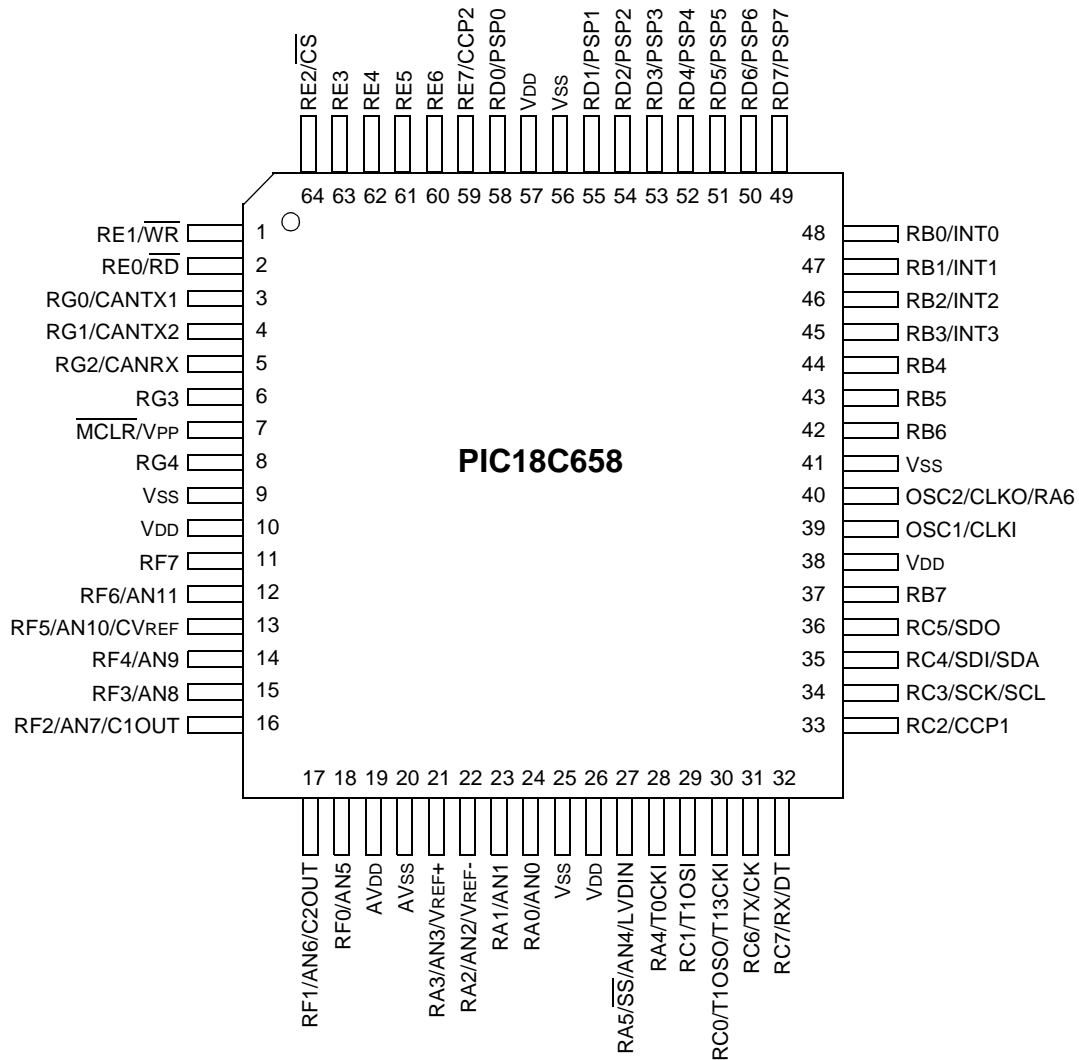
RE2/$\overline{CS}$
RE3
RE4
RE5
RE6
RE7/CCP2
RD0/PSP0
VDD
VSS
RD1/PSP1
RD2/PSP2
RD3/PSP3
RD4/PSP4
RD5/PSP5
RD6/PSP6
RD7/PSP7

64 63 62 61 60 59 58 57 56 55 54 53 52 51 50 49

RE1/$\overline{WR}$ 1
RE0/$\overline{RD}$ 2
RG0/CANTX1 3
RG1/CANTX2 4
RG2/CANRX 5
RG3 6
$\overline{MCLR}$/VPP 7
RG4 8
VSS 9
VDD 10
RF7 11
RF6/AN11 12
RF5/AN10/CVREF 13
RF4/AN9 14
RF3/AN8 15
RF2/AN7/C1OUT 16

PIC18C658

48 RB0/INT0
47 RB1/INT1
46 RB2/INT2
45 RB3/INT3
44 RB4
43 RB5
42 RB6
41 VSS
40 OSC2/CLKO/RA6
39 OSC1/CLKI
38 VDD
37 RB7
36 RC5/SDO
35 RC4/SDI/SDA
34 RC3/SCK/SCL
33 RC2/CCP1

17 18 19 20 21 22 23 24 25 26 27 28 29 30 31 32

RF1/AN6/C2OUT
RF0/AN5
AVDD
AVSS
RA3/AN3/VREF+
RA2/AN2/VREF-
RA1/AN1
RA0/AN0
VSS
VDD
RA5/$\overline{SS}$/AN4/LVDIN
RA4/T0CKI
RC1/T1OSI
RC0/T1OSO/T13CKI
RC6/TX/CK
RC7/RX/DT